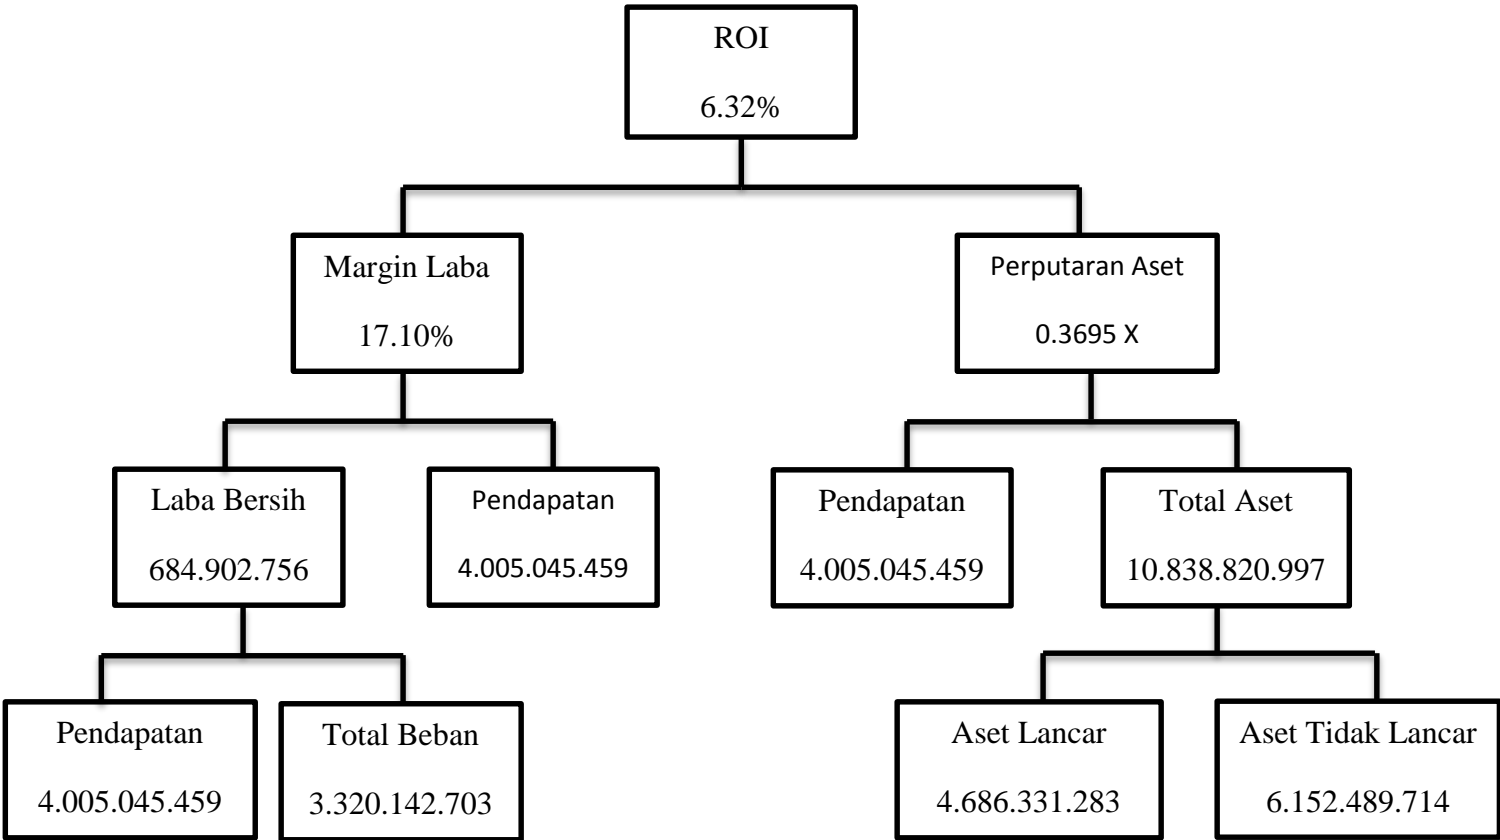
ROI
6.32%

Margin Laba
17.10%

Perputaran Aset
0.3695 X

Laba Bersih
684.902.756

Pendapatan
4.005.045.459

Pendapatan
4.005.045.459

Total Aset
10.838.820.997

Pendapatan
4.005.045.459

Total Beban
3.320.142.703

Aset Lancar
4.686.331.283

Aset Tidak Lancar
6.152.489.714